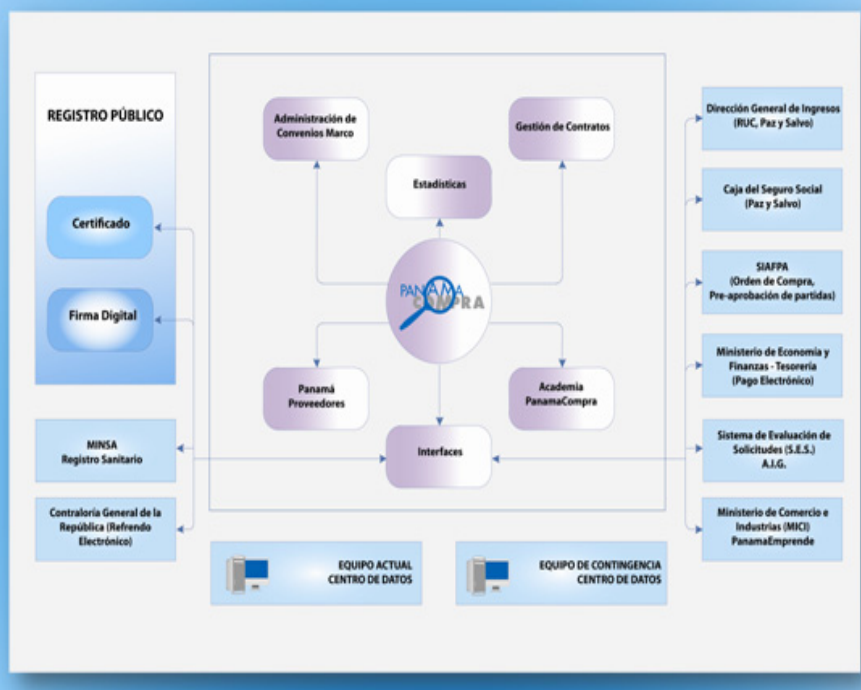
REGISTRO PÚBLICO

Certificado

Firma Digital

MINSA
Registro Sanitario

Contraloría General de la República (Refrendo Electrónico)

Administración de Convenios Marco

Gestión de Contratos

Estadísticas

PANAMA COMPRA

Panamá Proveedores

Academia PanamaCompra

Interfaces

Dirección General de Ingresos (RUC, Paz y Salvo)

Caja del Seguro Social (Paz y Salvo)

SIAFPA
(Orden de Compra, Pre-aprobación de partidas)

Ministerio de Economía y Finanzas - Tesorería (Pago Electrónico)

Sistema de Evaluación de Solicitudes (S.E.S.)
A.I.G.

Ministerio de Comercio e Industrias (MICI)
PanamaEmprende

EQUIPO ACTUAL
CENTRO DE DATOS

EQUIPO DE CONTINGENCIA
CENTRO DE DATOS